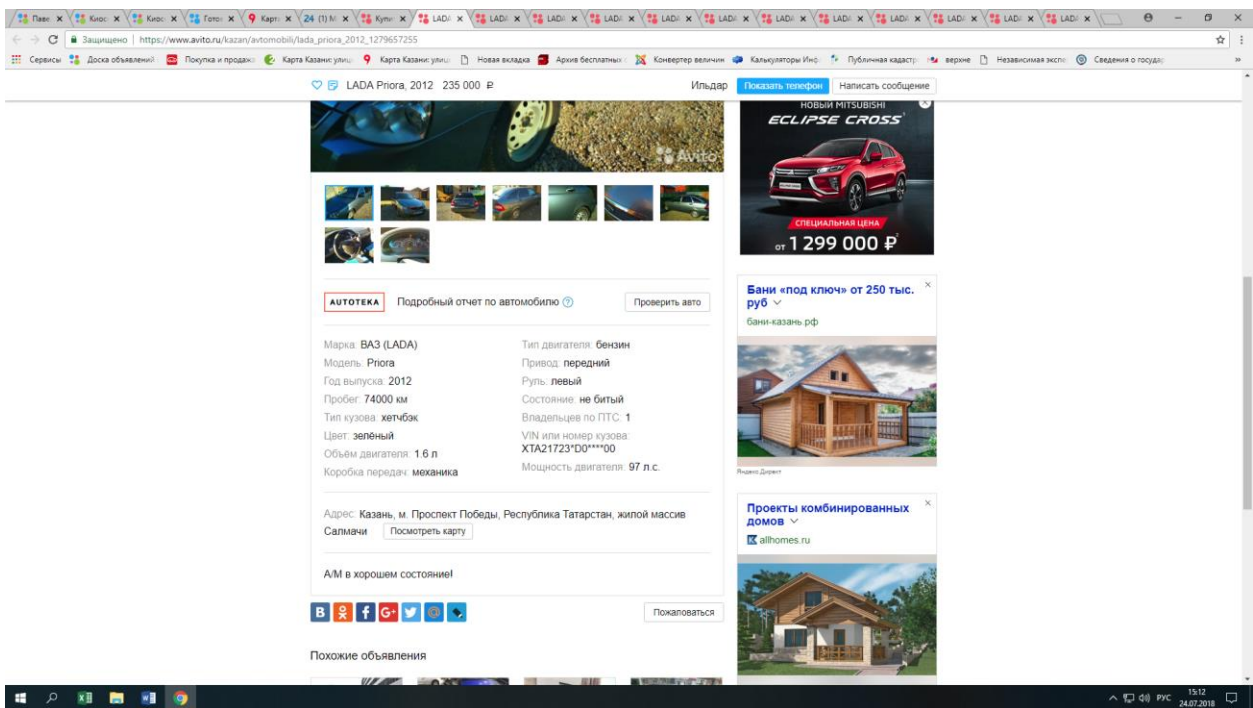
Павл × Кирс × Кирс × Готов × Карт × 24 (1) М × Купи × LADA × LADA × LADA × LADA × LADA × LADA × LADA × LADA × LADA × LADA × LADA × LADA ×

Защищено | https://www.avito.ru/kazan/avtomobili/lada_priora_2012_1279657255

Сервисы Доска объявлений Покупка и продажа Карта Казани: улиц Карта Казани: улиц Новая вкладка Архив бесплатных Конвертер величин Калькуляторы Инф Публичная кадастр верхне Независимая экспе Сведения о государ

LADA Priora, 2012 235 000 ₽ Ильдар Показать телефон Написать сообщение

Avito

НОВЫЙ MITSUBISHI
ECLIPSE CROSS
СПЕЦИАЛЬНАЯ ЦЕНА
от 1 299 000 ₽

AUTOTEKA Подробный отчет по автомобилю Проверить авто

Марка: ВАЗ (LADA)
Модель: Priora
Год выпуска: 2012
Пробег: 74000 км
Тип кузова: хетчбэк
Цвет: зелёный
Объем двигателя: 1.6 л
Коробка передач: механика

Тип двигателя: бензин
Привод: передний
Руль: левый
Состояние: не битый
Владельцев по ПТС: 1
VIN или номер кузова: XTA21723*D0****00
Мощность двигателя: 97 л.с.

Адрес: Казань, м. Проспект Победы, Республика Татарстан, жилой массив Салмачи Посмотреть карту

А/М в хорошем состояние!

Пожаловаться

Похожие объявления

Бани «под ключ» от 250 тыс. руб
бани-казань.рф
Яндекс.Директ

Проекты комбинированных домов
allhomes.ru

РУС 15:12 24.07.2018